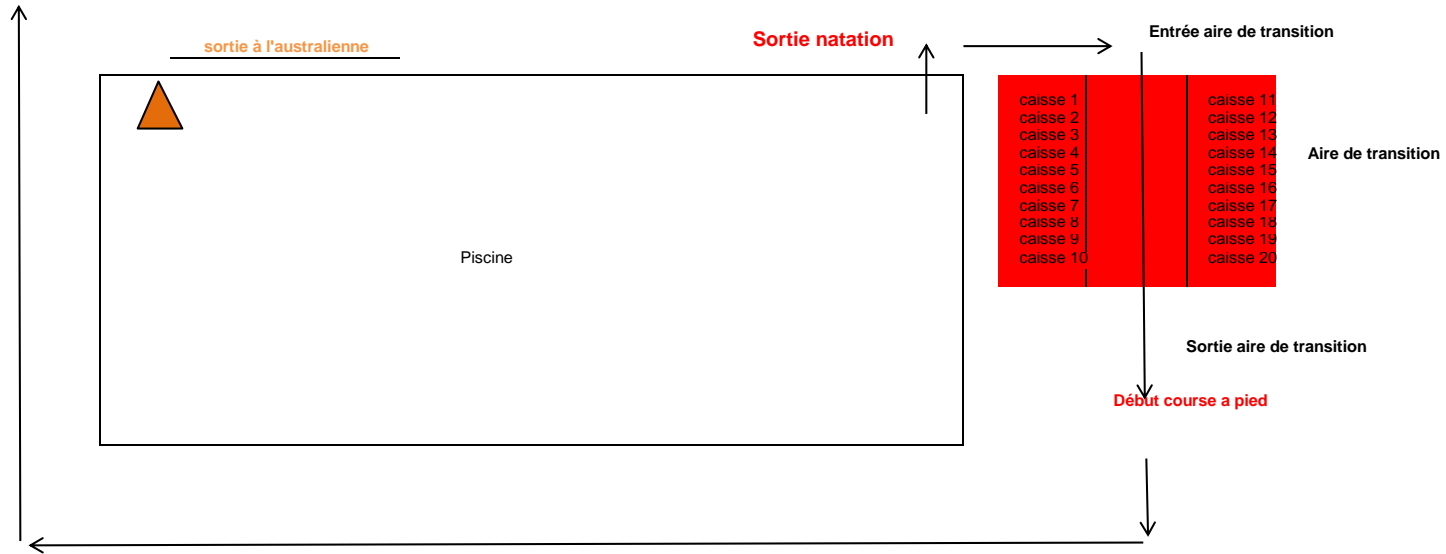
sortie à l'australienne

Sortie natation

Entrée aire de transition

caisse 1
caisse 2
caisse 3
caisse 4
caisse 5
caisse 6
caisse 7
caisse 8
caisse 9
caisse 10

caisse 11
caisse 12
caisse 13
caisse 14
caisse 15
caisse 16
caisse 17
caisse 18
caisse 19
caisse 20

Aire de transition

Piscine

Sortie aire de transition

Début course a pied